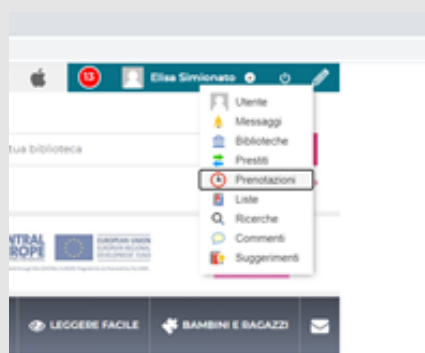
13 Elisa Simionato

Utente
Messaggi
Biblioteche
Prestiti
Prenotazioni
Liste
Ricerche
Commenti
Suggerimenti

tua biblioteca

NTRAL
ROPE

EUROPEAN UNION
EUROPEAN REGIONAL
DEVELOPMENT FUND

LEGGERE FACILE
BAMBINI E RAGAZZI